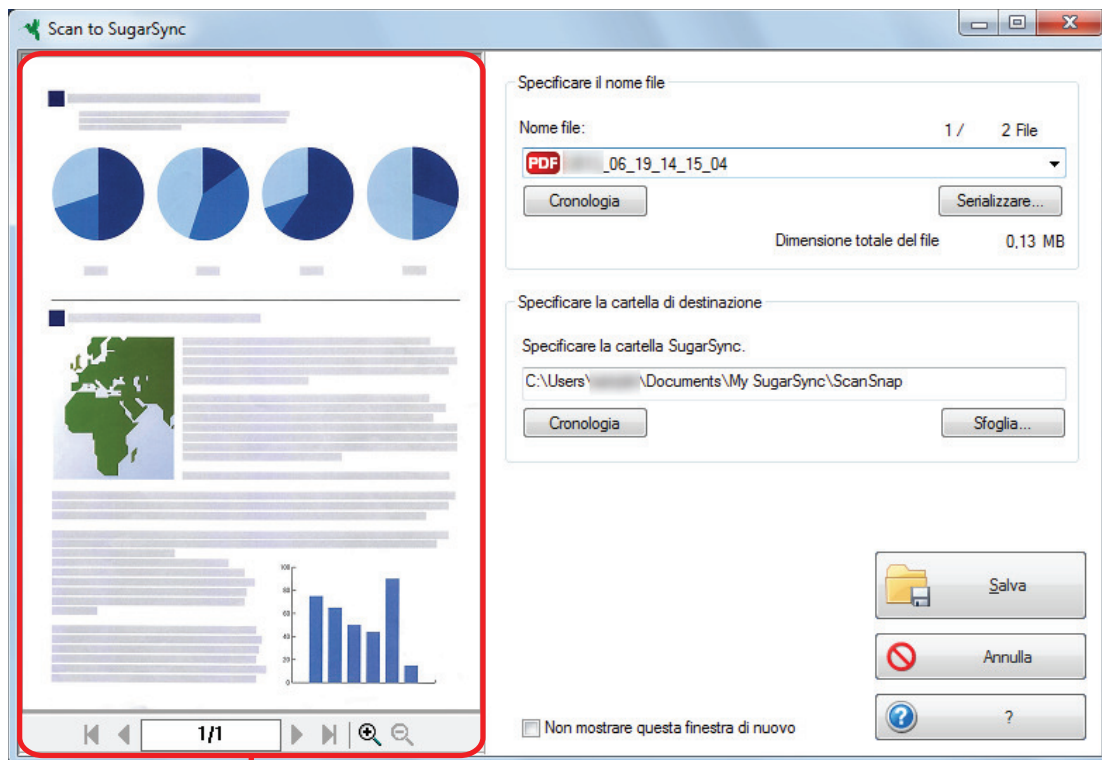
Scan to SugarSync

Specificare il nome file

Nome file:

1 / 2 File

PDF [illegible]_06_19_14_15_04

Cronologia

Serializzare...

Dimensione totale del file 0,13 MB

Specificare la cartella di destinazione

Specificare la cartella SugarSync.

C:\Users\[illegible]\Documents\My SugarSync\ScanSnap

Cronologia

Sfoglia...

1/1

Salva

Annulla

?

Non mostrare questa finestra di nuovo